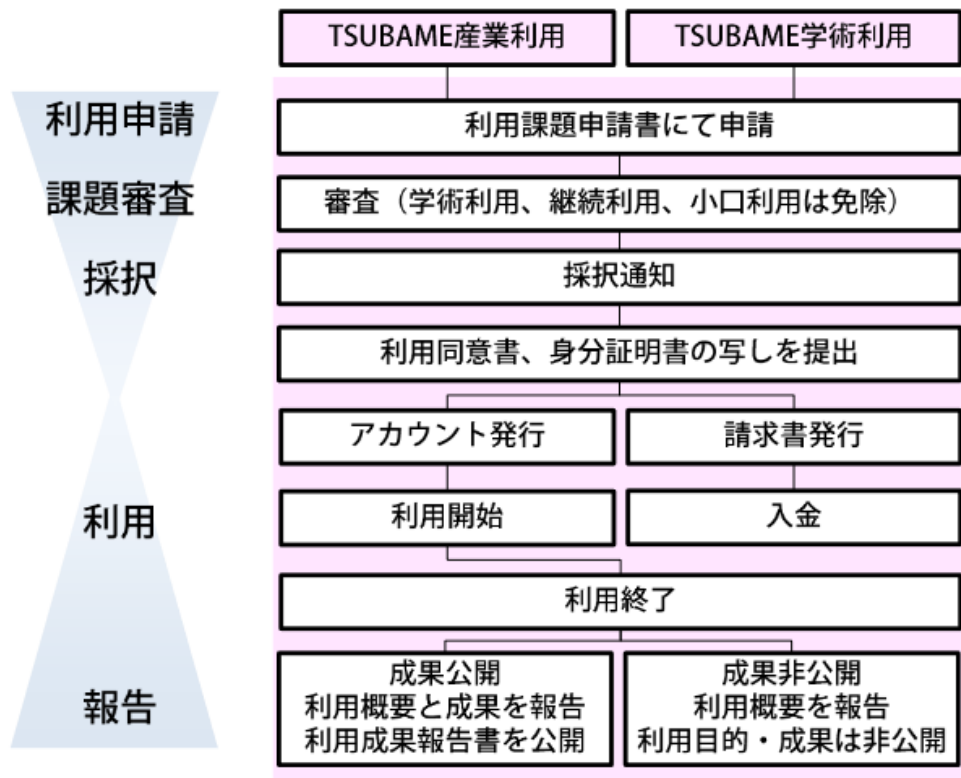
TSUBAME産業利用

TSUBAME学術利用

利用申請

利用課題申請書にて申請

課題審査

審査（学術利用、継続利用、小口利用は免除）

採択

採択通知

利用同意書、身分証明書の写しを提出

アカウント発行

請求書発行

利用

利用開始

入金

利用終了

報告

成果公開
利用概要と成果を報告
利用成果報告書を公開

成果非公開
利用概要を報告
利用目的・成果は非公開